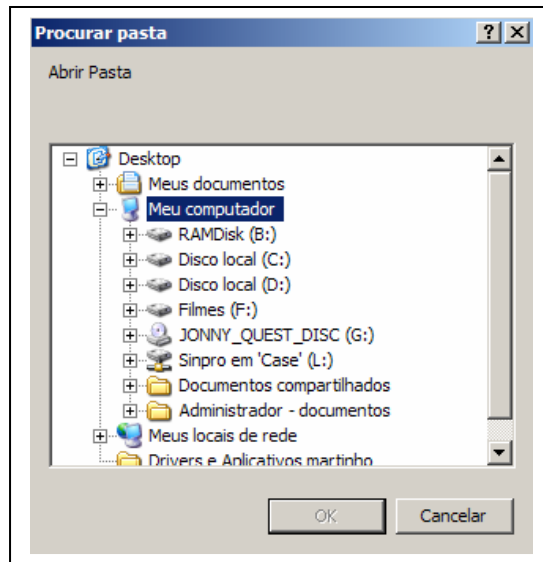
Procurar pasta ? X

Abrir Pasta

Desktop
Meus documentos
Meu computador
RAMDisk (B:)
Disco local (C:)
Disco local (D:)
Filmes (F:)
JONNY_QUEST_DISC (G:)
Sinpro em 'Case' (L:)
Documentos compartilhados
Administrador - documentos
Meus locais de rede
Drivers e Aplicativos martinho

OK Cancelar